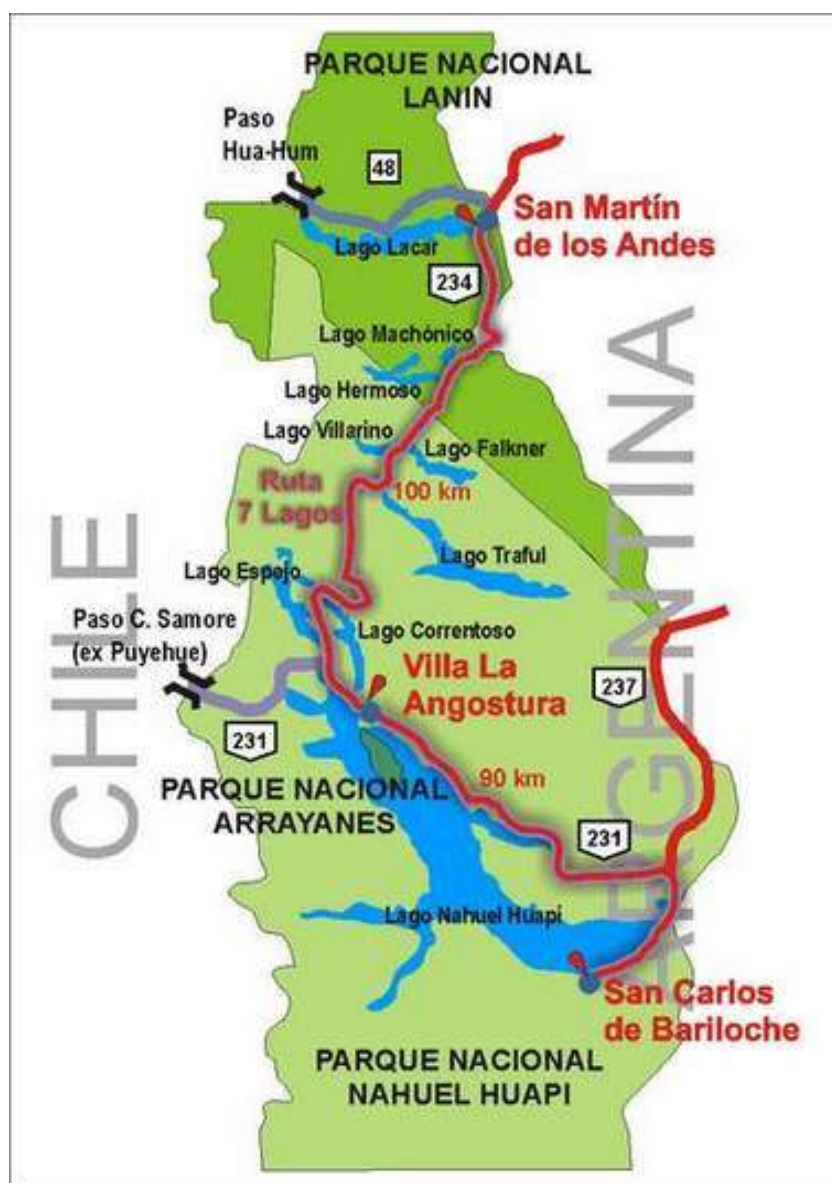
PARQUE NACIONAL LANIN

Paso Hua-Hum

48

San Martín de los Andes

Lago Lacar

234

Lago Machónico

Lago Hermoso

Lago Villarino

Lago Falkner

Ruta 7 Lagos

100 km

Lago Traful

Lago Espejo

Paso C. Samore (ex Puyehue)

Lago Correntoso

Villa La Angostura

237

231

PARQUE NACIONAL ARRAYANES

90 km

231

Lago Nahuel Huapi

San Carlos de Bariloche

PARQUE NACIONAL NAHUEL HUAPI

CHILE

ARGENTINA